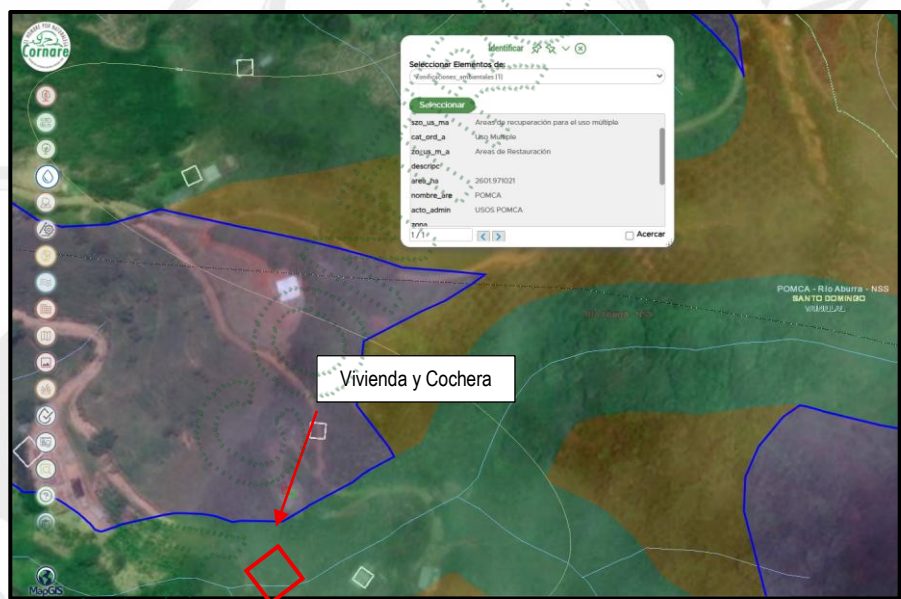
Cornare

Identificar

Seleccionar Elementos de:

Zonificaciones_ambientales (1)

Seleccionar

| szo_us_ma | Areas de recuperación para el uso múltiple |
|---|---|
| cat_ord_a | Uso Multiple |
| zo_us_m_a | Areas de Restauración |
| descripc | |
| area_ha | 2601.971021 |
| nombre_are | POMCA |
| acto_admin | USOS POMCA |
| zona | |

1 / 1

Acercar

POMCA - Rio Aburra - NSS
SANTO DOMINGO
VARBLAC

Vivienda y Cochera

MapGIS